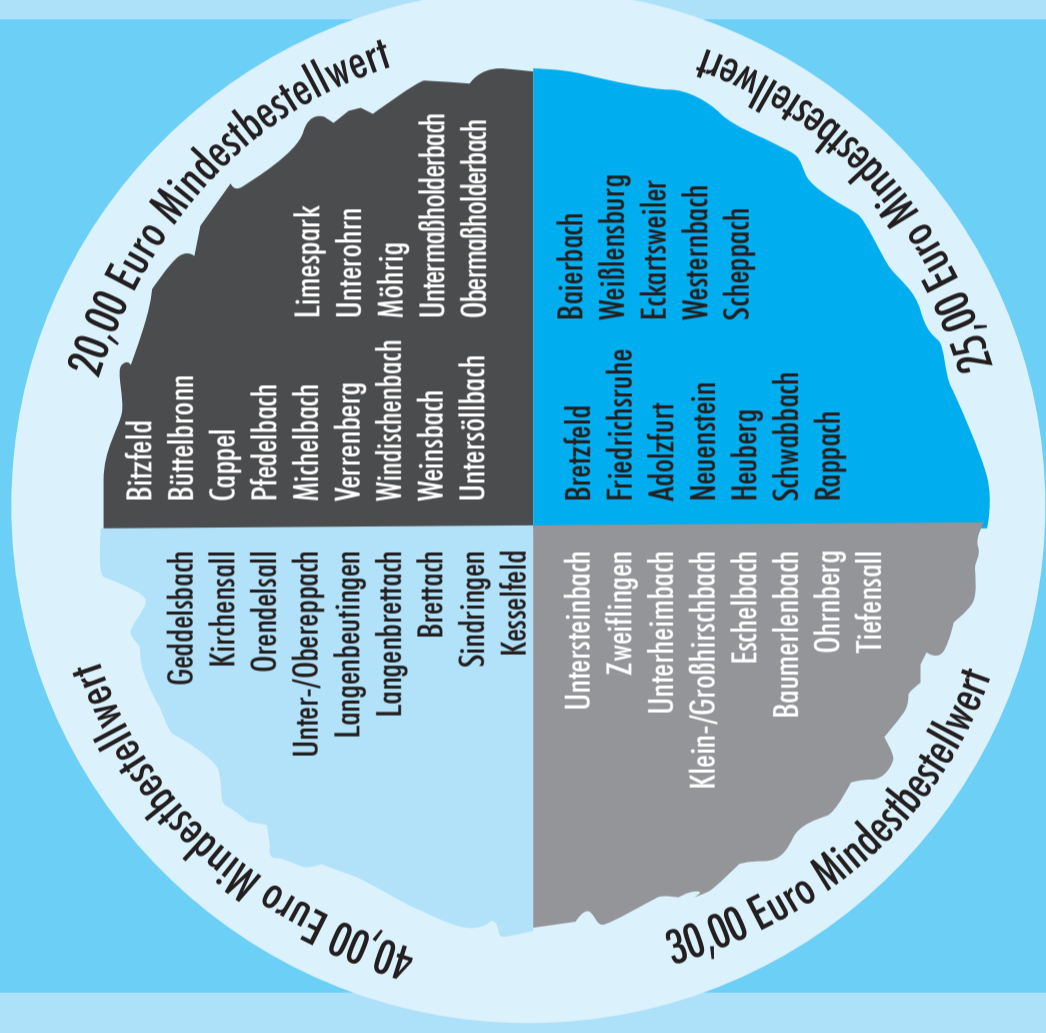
20,00 Euro Mindestbestellwert

Bitzfeld
Büttelbronn
Cappel
Pfedelbach
Michelbach
Verrenberg
Windischenbach
Weinsbach
Untersöllbach
Limespark
Unterohrn
Möhrig
Untermaßholderbach
Obermaßholderbach

25,00 Euro Mindestbestellwert

Bretzfeld
Friedrichsruhe
Adolzfurt
Neuenstein
Heuberg
Schwabbach
Rappach
Baierbach
Weißlensburg
Eckartsweiler
Westernbach
Scheppach

30,00 Euro Mindestbestellwert

Untersteinbach
Zweiflingen
Unterheimbach
Klein-/Großhirschbach
Eschelbach
Baumerlenbach
Ohrnberg
Tiefensall

40,00 Euro Mindestbestellwert

Geddelsbach
Kirchensall
Orendelsall
Unter-/Obereppach
Langenbeutingen
Langenbrettach
Brettach
Sindringen
Kesselfeld